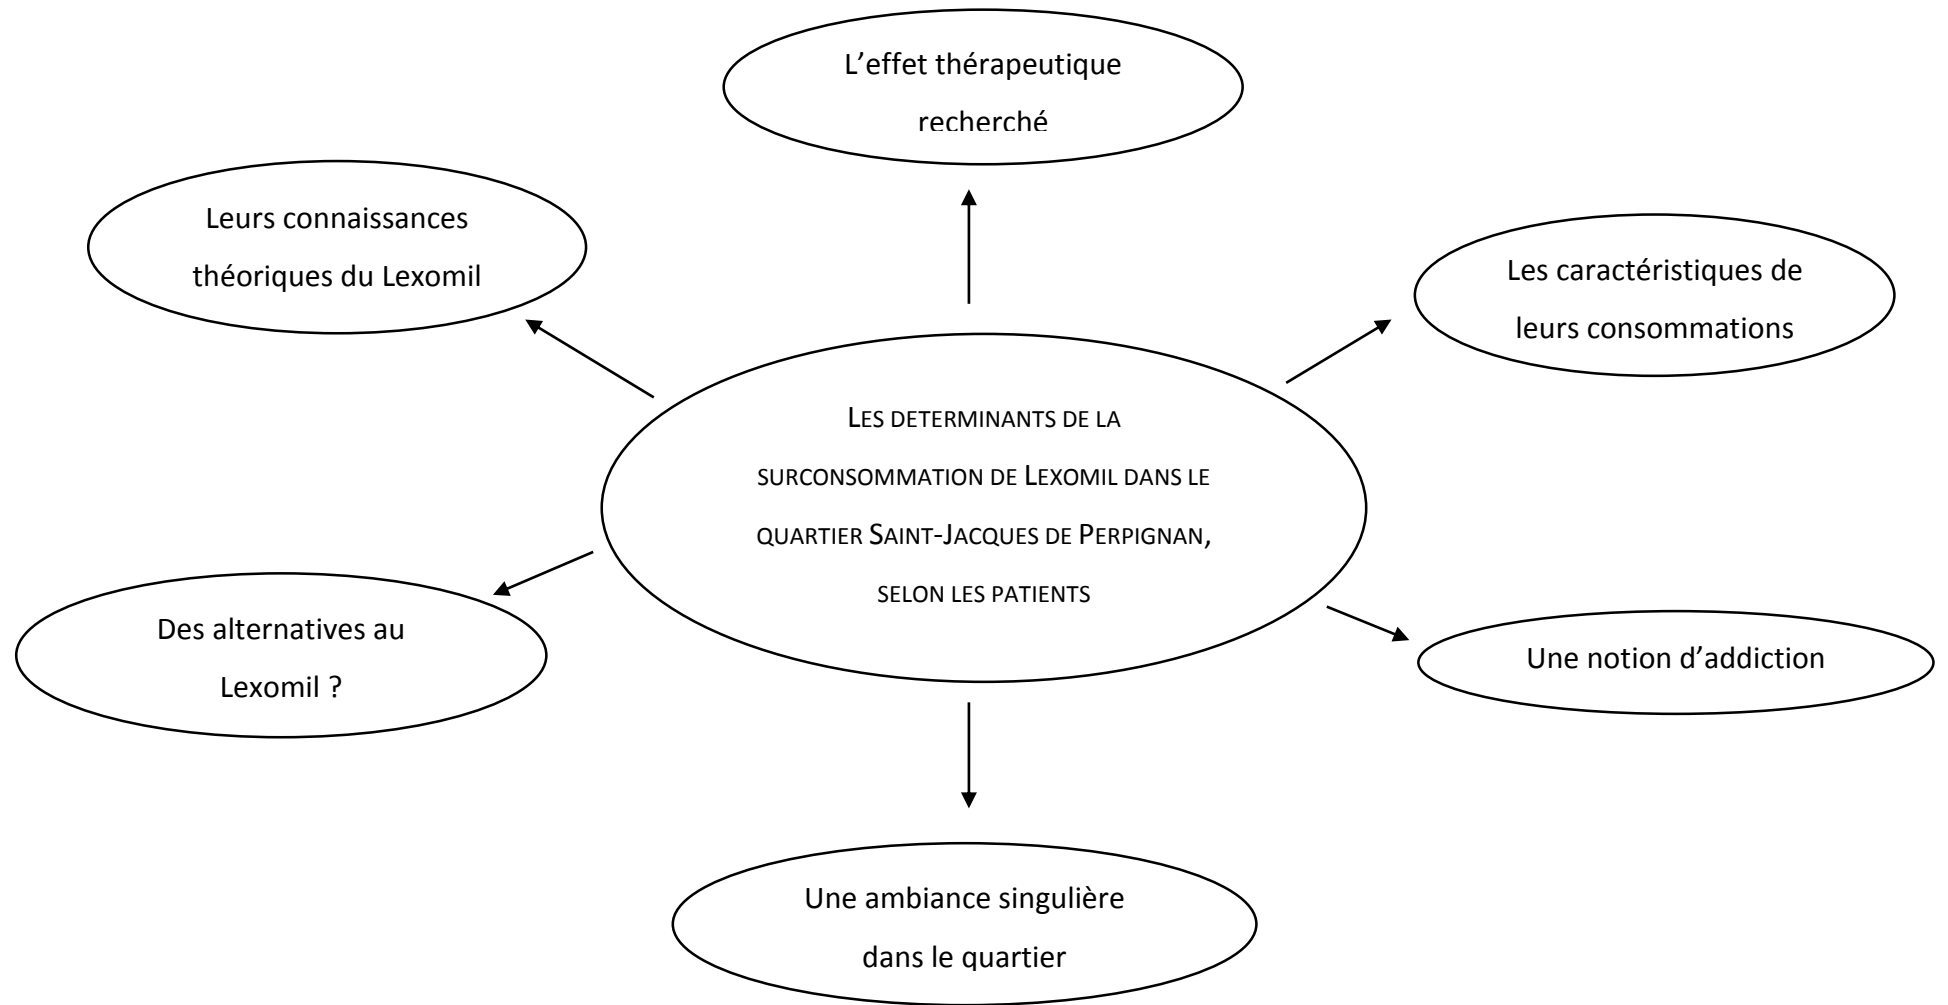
L'effet thérapeutique recherché

Leurs connaissances théoriques du Lexomil

Les caractéristiques de leurs consommations

LES DETERMINANTS DE LA SURCONSOMMATION DE LEXOMIL DANS LE QUARTIER SAINT-JACQUES DE PERPIGNAN, SELON LES PATIENTS

Des alternatives au Lexomil ?

Une notion d'addiction

Une ambiance singulière dans le quartier